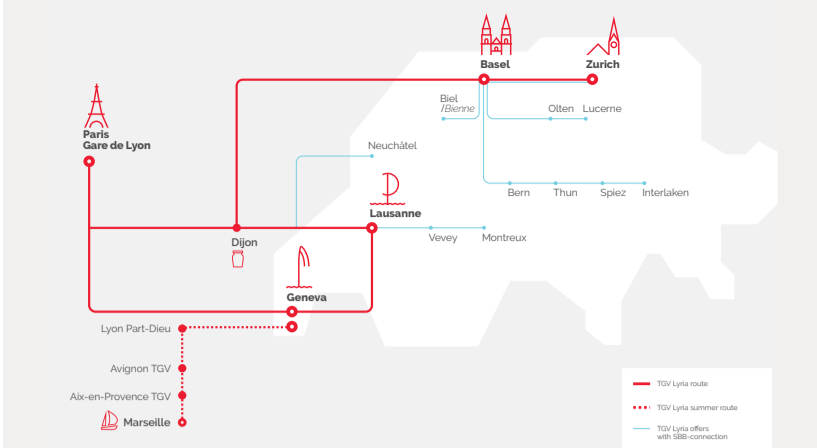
Basel

Zurich

Paris
Gare de Lyon

Biel
/Bienne

Olten

Lucerne

Neuchâtel

Bern

Thun

Spiez

Interlaken

Lausanne

Dijon

Vevey

Montreux

Geneva

Lyon Part-Dieu

Avignon TGV

Aix-en-Provence TGV

Marseille

TGV Lyria route

TGV Lyria summer route

TGV Lyria offers with SBB-connection